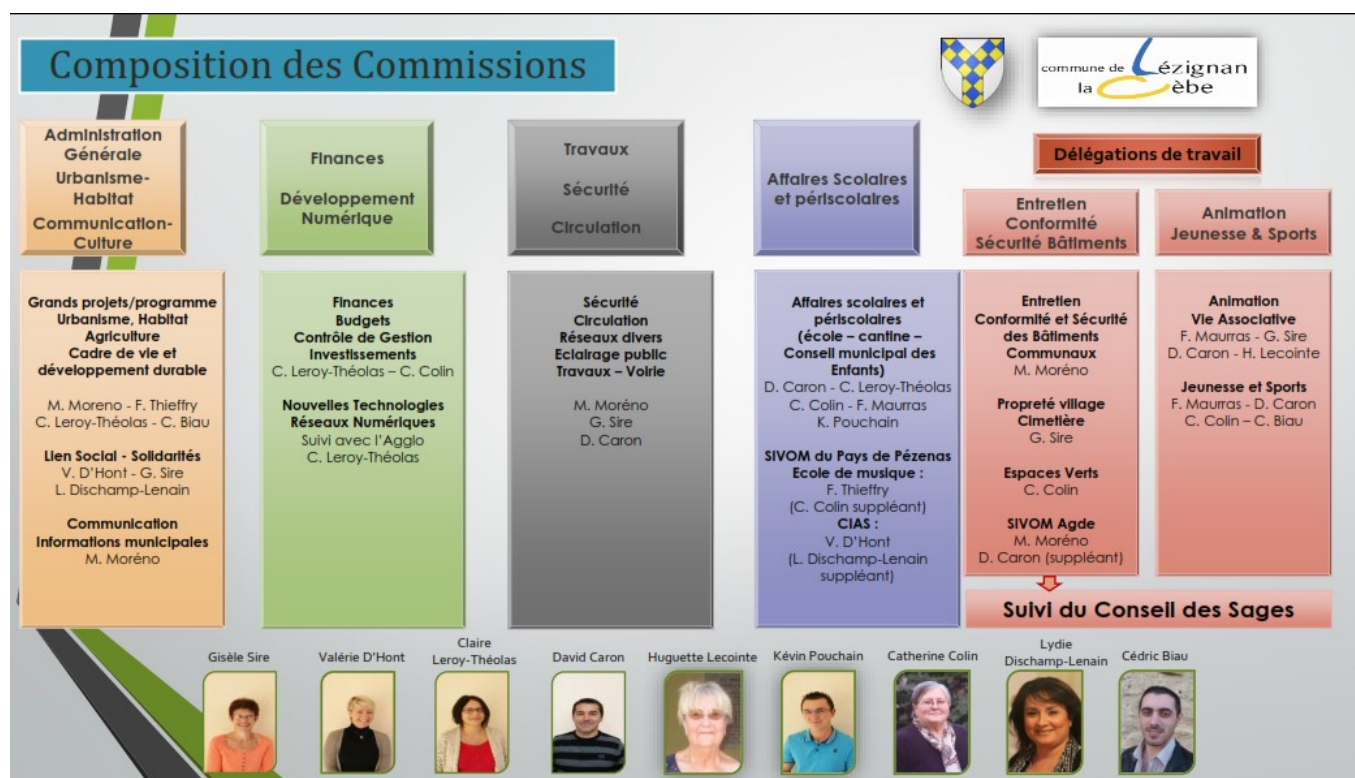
Composition des Commissions

commune de Lézignan la Cèbe

Administration Générale
Urbanisme-Habitat
Communication-Culture

Finances
Développement Numérique

Travaux
Sécurité
Circulation

Affaires Scolaires et périscolaires

Délégations de travail

Entretien Conformité Sécurité Bâtiments

Animation Jeunesse & Sports

Grands projets/programme Urbanisme, Habitat Agriculture Cadre de vie et développement durable
M. Moreno - F. Thieffry
C. Leroy-Théolas - C. Biau

Lien Social - Solidarités
V. D'Hont - G. Sire
L. Dischamp-Lenain

Communication
Informations municipales
M. Moréno

Finances
Budgets
Contrôle de Gestion
Investissements
C. Leroy-Théolas – C. Colin

Nouvelles Technologies
Réseaux Numériques
Suivi avec l'Agglo
C. Leroy-Théolas

Sécurité
Circulation
Réseaux divers
Eclairage public
Travaux – Voirie
M. Moréno
G. Sire
D. Caron

Affaires scolaires et périscolaires
(école – cantine – Conseil municipal des Enfants)
D. Caron - C. Leroy-Théolas
C. Colin - F. Maurras
K. Pouchain

SIVOM du Pays de Pézenas
Ecole de musique :
F. Thieffry
(C. Colin suppléant)
CIAS :
V. D'Hont
(L. Dischamp-Lenain suppléant)

Entretien
Conformité et Sécurité des Bâtiments Communaux
M. Moréno

Propreté village
Cimetière
G. Sire

Espaces Verts
C. Colin

SIVOM Agde
M. Moréno
D. Caron (suppléant)

Animation
Vie Associative
F. Maurras - G. Sire
D. Caron - H. Lecointe

Jeunesse et Sports
F. Maurras - D. Caron
C. Colin – C. Biau

Suivi du Conseil des Sages

Gisèle Sire
Valérie D'Hont
Claire Leroy-Théolas
David Caron
Huguette Lecointe
Kévin Pouchain
Catherine Colin
Lydie Dischamp-Lenain
Cédric Biau